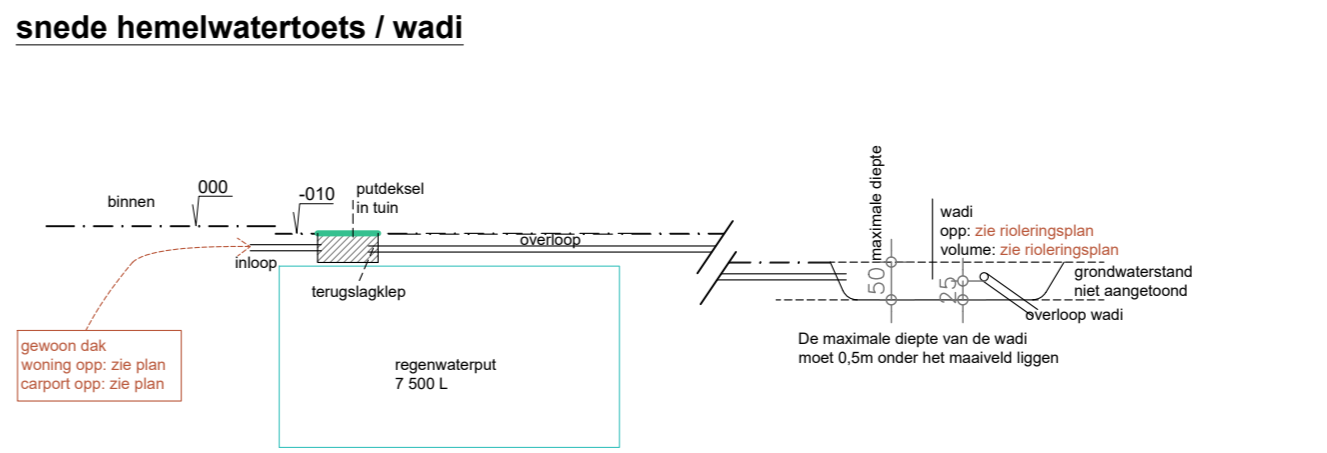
snede hemelwatertoets / wadi

binnen
000
-010
putdeksel in tuin
overloop
inloop
terugslagklep

gewoon dak
woning opp: zie plan
carport opp: zie plan

regenwaterput
7 500 L

maximale diepte
wadi
opp: zie rioleringsplan
volume: zie rioleringsplan
50
25
grondwaterstand niet aangetoond
overloop wadi

De maximale diepte van de wadi moet 0,5m onder het maaiveld liggen